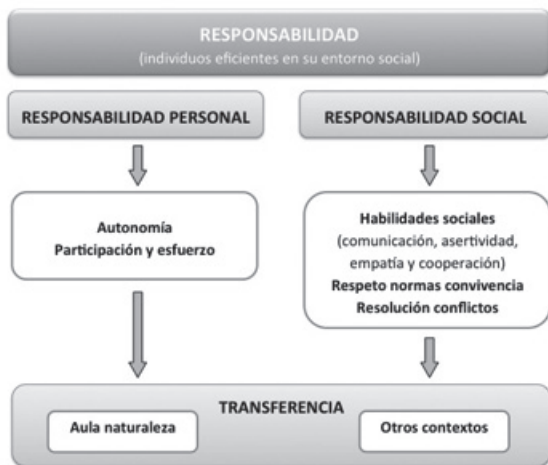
RESPONSABILIDAD
(individuos eficientes en su entorno social)

RESPONSABILIDAD PERSONAL

RESPONSABILIDAD SOCIAL

Autonomía
Participación y esfuerzo

Habilidades sociales
(comunicación, asertividad, empatía y cooperación)
Respeto normas convivencia
Resolución conflictos

TRANSFERENCIA

Aula naturaleza

Otros contextos